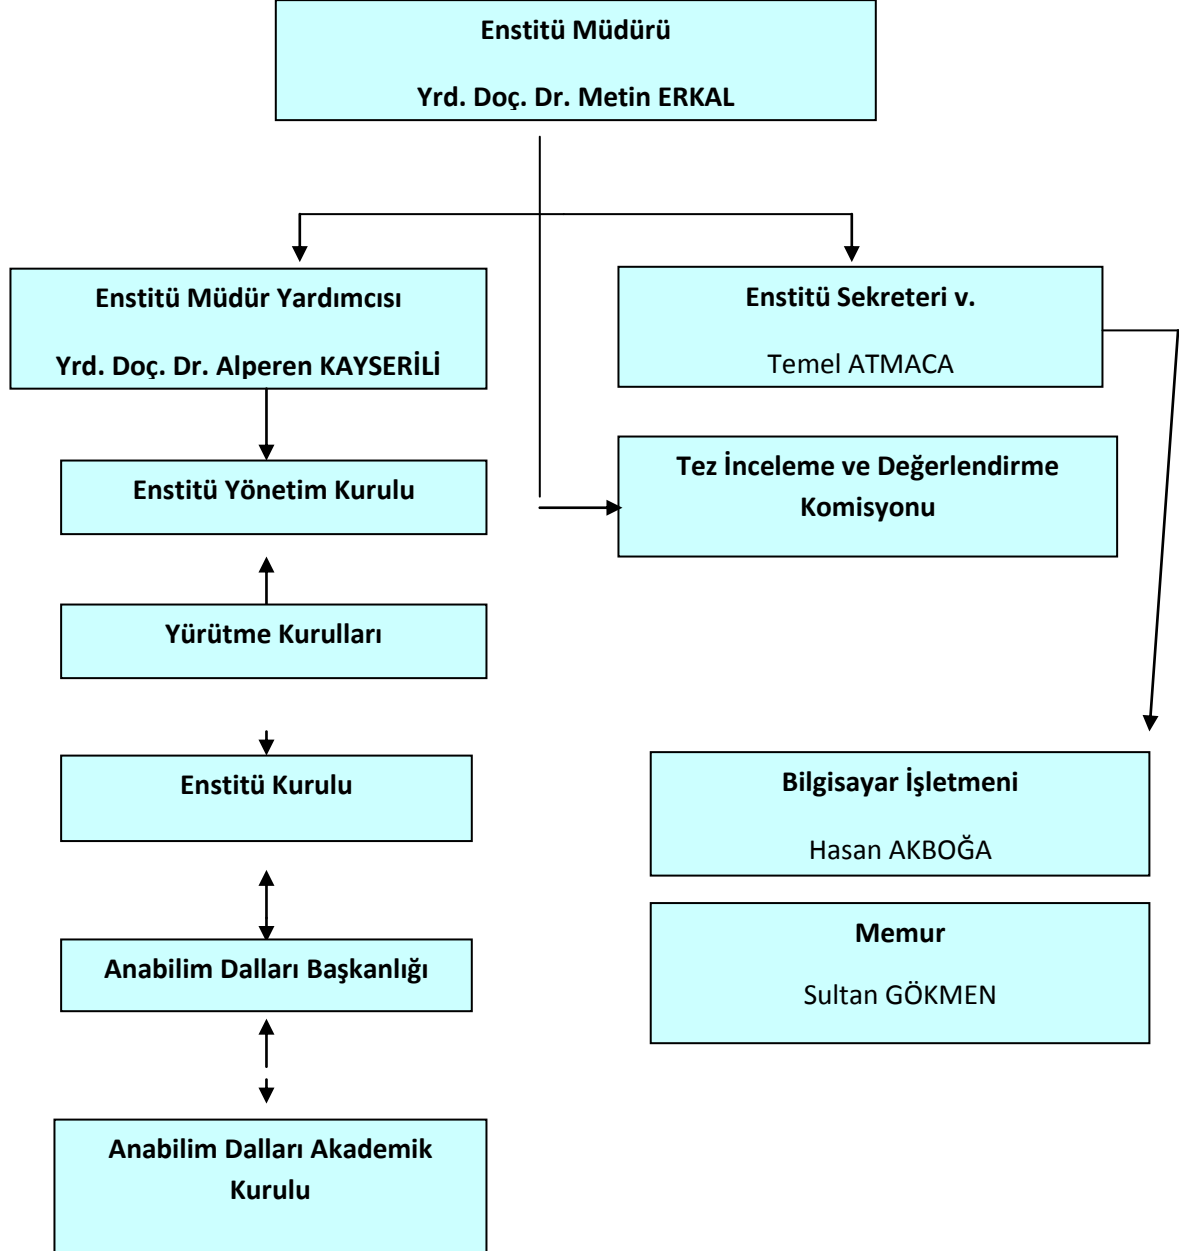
Enstitü Müdürü

Yrd. Doç. Dr. Metin ERKAL

Enstitü Müdür Yardımcısı

Yrd. Doç. Dr. Alperen KAYSERİLİ

Enstitü Sekreteri v.

Temel ATMACA

Enstitü Yönetim Kurulu

Tez İnceleme ve Değerlendirme Komisyonu

Yürütme Kurulları

Enstitü Kurulu

Bilgisayar İşletmeni

Hasan AKBOĞA

Memur

Sultan GÖKMEN

Anabilim Dalları Başkanlığı

Anabilim Dalları Akademik Kurulu